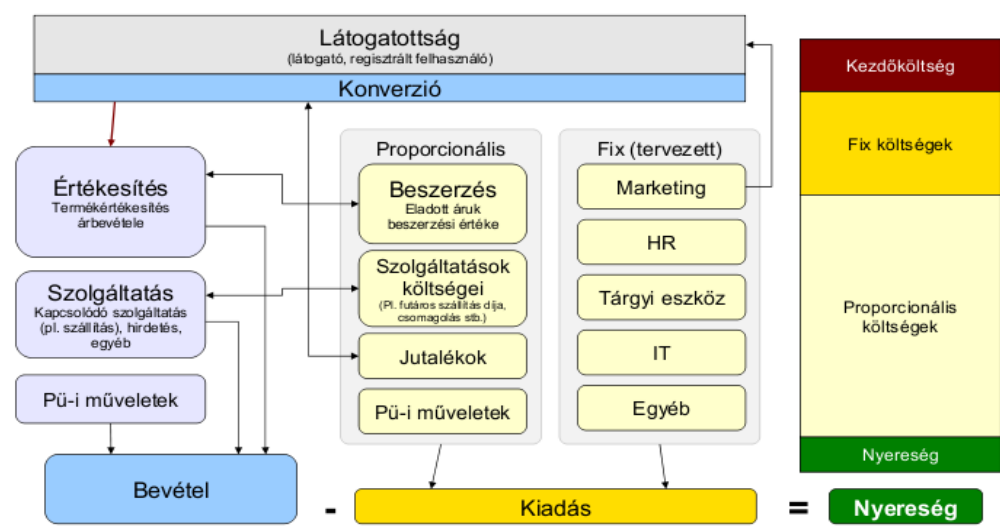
Látogatottság
(látogató, regisztrált felhasználó)

Konverzió

Értékesítés
Termékértékesítés árbevétele

Szolgáltatás
Kapcsolódó szolgáltatás (pl. szállítás), hirdetés, egyéb

Pü-i műveletek

Bevétel

Proporcionális

Beszerzés
Eladott áruk beszerzési értéke

Szolgáltatások költségei
(Pl. futáros szállítás díja, csomagolás stb.)

Jutalékok

Pü-i műveletek

Fix (tervezett)

Marketing

HR

Tárgyi eszköz

IT

Egyéb

Kezdőköltség

Fix költségek

Proporcionális költségek

Nyereség

-

Kiadás

=

Nyereség